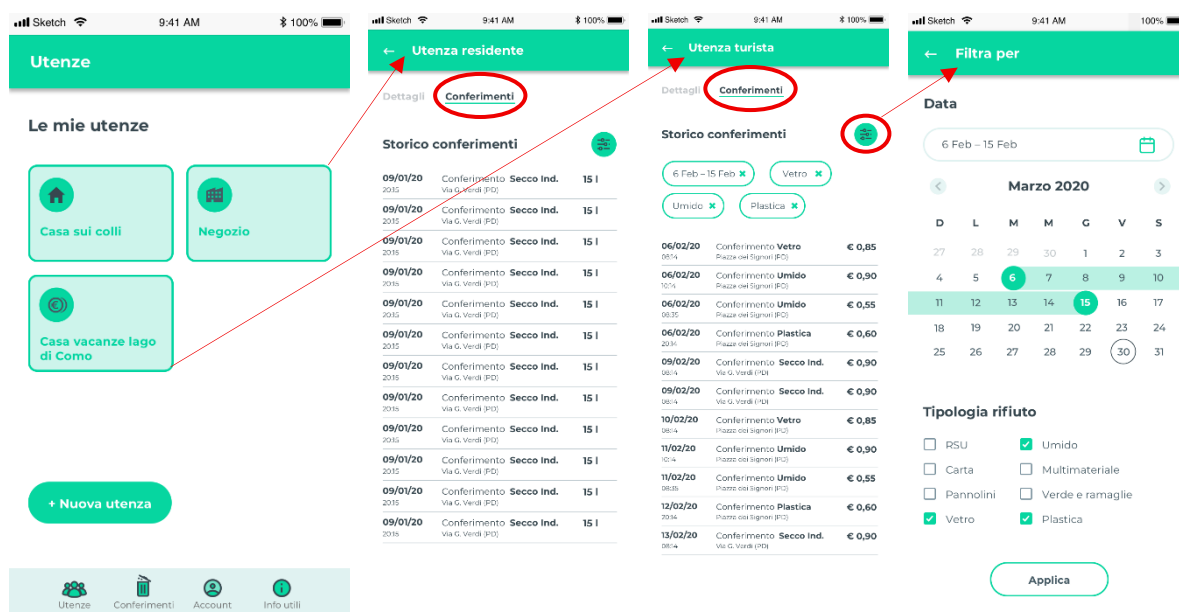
Sketch 9:41 AM 100%

Utenze

Le mie utenze

Casa sui colli

Negozio

Casa vacanze lago di Como

+ Nuova utenza

Utenze Conferimenti Account Info utili

Sketch 9:41 AM 100%

← Utenza residente

Dettagli Conferimenti

Storico conferimenti

| | | |
|---|---|---|
| 09/01/20 20:15 | Conferimento Secco Ind. Via G. Verdi (PD) | 15 l |
| 09/01/20 20:15 | Conferimento Secco Ind. Via G. Verdi (PD) | 15 l |
| 09/01/20 20:15 | Conferimento Secco Ind. Via G. Verdi (PD) | 15 l |
| 09/01/20 20:15 | Conferimento Secco Ind. Via G. Verdi (PD) | 15 l |
| 09/01/20 20:15 | Conferimento Secco Ind. Via G. Verdi (PD) | 15 l |
| 09/01/20 20:15 | Conferimento Secco Ind. Via G. Verdi (PD) | 15 l |
| 09/01/20 20:15 | Conferimento Secco Ind. Via G. Verdi (PD) | 15 l |
| 09/01/20 20:15 | Conferimento Secco Ind. Via G. Verdi (PD) | 15 l |
| 09/01/20 20:15 | Conferimento Secco Ind. Via G. Verdi (PD) | 15 l |
| 09/01/20 20:15 | Conferimento Secco Ind. Via G. Verdi (PD) | 15 l |
| 09/01/20 20:15 | Conferimento Secco Ind. Via G. Verdi (PD) | 15 l |
| 09/01/20 20:15 | Conferimento Secco Ind. Via G. Verdi (PD) | 15 l |

Sketch 9:41 AM 100%

← Utenza turista

Dettagli Conferimenti

Storico conferimenti

6 Feb – 15 Feb ✖ Vetro ✖ Umido ✖ Plastica ✖

| | | |
|---|---|---|
| 06/02/20 08:14 | Conferimento Vetro Piazza dei Signori (PD) | € 0,85 |
| 06/02/20 10:14 | Conferimento Umido Piazza dei Signori (PD) | € 0,90 |
| 06/02/20 08:35 | Conferimento Umido Piazza dei Signori (PD) | € 0,55 |
| 06/02/20 20:14 | Conferimento Plastica Piazza dei Signori (PD) | € 0,60 |
| 09/02/20 08:14 | Conferimento Secco Ind. Via G. Verdi (PD) | € 0,90 |
| 09/02/20 08:14 | Conferimento Secco Ind. Via G. Verdi (PD) | € 0,90 |
| 10/02/20 08:14 | Conferimento Vetro Piazza dei Signori (PD) | € 0,85 |
| 11/02/20 10:14 | Conferimento Umido Piazza dei Signori (PD) | € 0,90 |
| 11/02/20 08:35 | Conferimento Umido Piazza dei Signori (PD) | € 0,55 |
| 12/02/20 20:14 | Conferimento Plastica Piazza dei Signori (PD) | € 0,60 |
| 13/02/20 08:14 | Conferimento Secco Ind. Via G. Verdi (PD) | € 0,90 |

Sketch 9:41 AM 100%

← Filtra per

Data

6 Feb – 15 Feb

Marzo 2020

| D | L | M | M | G | V | S |
|---|---|---|---|---|---|---|
| 27 | 28 | 29 | 30 | 1 | 2 | 3 |
| 4 | 5 | 6 | 7 | 8 | 9 | 10 |
| 11 | 12 | 13 | 14 | 15 | 16 | 17 |
| 18 | 19 | 20 | 21 | 22 | 23 | 24 |
| 25 | 26 | 27 | 28 | 29 | 30 | 31 |

Tipologia rifiuto

RSU
Umido
Carta
Multimateriale
Pannolini
Verde e ramaglie
Vetro
Plastica

Applica